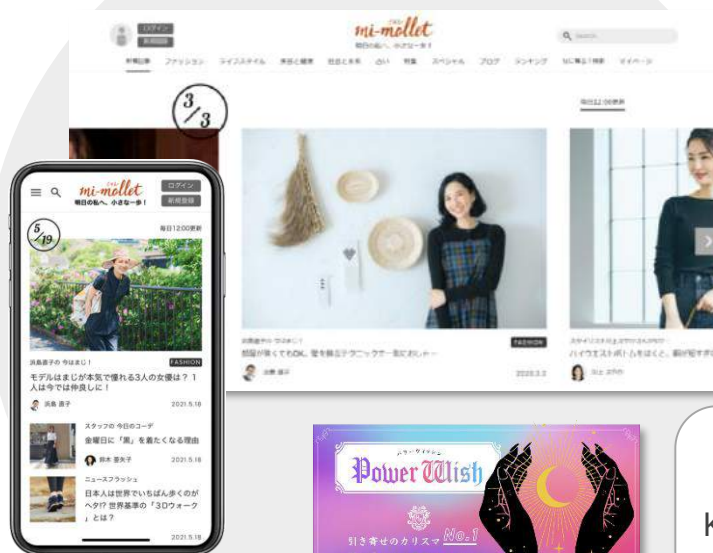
ログイン
新規登録
mi-mollet
明日の私へ、小さな一歩！
新着記事 ファッション ライフスタイル 美容と健康 社会と未来 占い 特集 スペシャル ブログ ランキング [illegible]

3/3

毎日12:00更新

FASHION

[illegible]

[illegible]

2020.3.3

mi-mollet
明日の私へ、小さな一歩！
ログイン
新規登録

5/19

毎日12:00更新

浜島直子の 今はまじ！
FASHION
モデルはまじが本気で憧れる3人の女優は？ 1人は今では仲良しに！
浜島 直子
2021.5.18

スタッフの 今日のコーデ
金曜日に「黒」を着たくなる理由
鈴木 亜矢子
2021.5.18

ニュースフラッシュ
日本人は世界でいちばん歩くのがヘタ!? 世界基準の「3Dウォーク」とは？
2021.5.18

パワーウィッシュ
Power Wish
引き寄せのカリスマ No.1

K